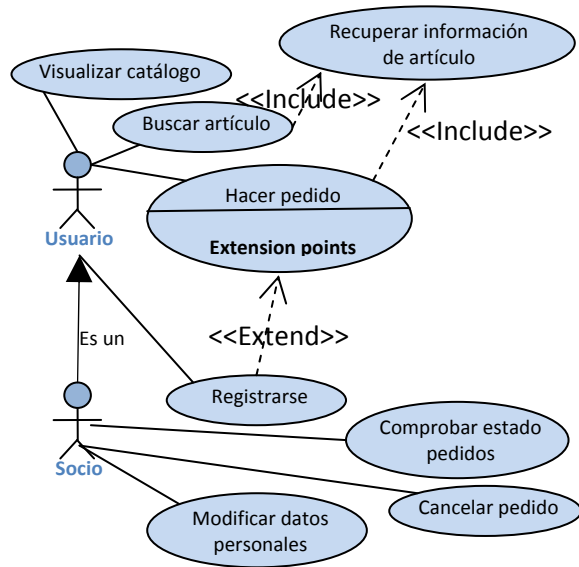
Recuperar información de artículo

Visualizar catálogo

<<Include>>

Buscar artículo

<<Include>>

Hacer pedido

Extension points

Usuario

<<Extend>>

Es un

Registrarse

Comprobar estado pedidos

Socio

Cancelar pedido

Modificar datos personales